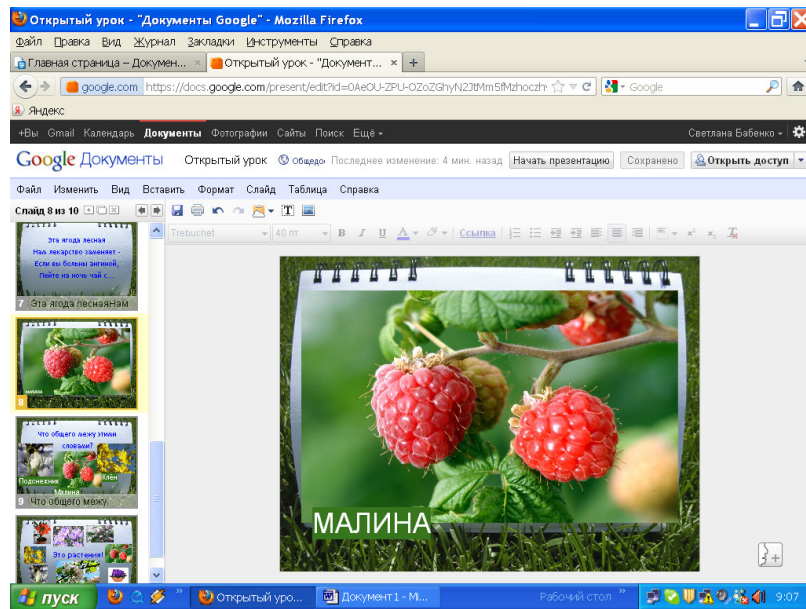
Открытый урок - "Документы Google" - Mozilla Firefox

Файл Правка Вид Журнал Закладки Инструменты Справка

Главная страница – Докумен... × Открытый урок - "Документ... × +

google.com https://docs.google.com/present/edit?id=0AeOU-ZPU-OZoZGhyN2JtMm5fMzhoczh Google

Яндекс

+Вы Gmail Календарь Документы Фотографии Сайты Поиск Ещё • Светлана Бабенко •

Google Документы Открытый урок Общедо Последнее изменение: 4 мин. назад Начать презентацию Сохранено Открыть доступ

Файл Изменить Вид Вставить Формат Слайд Таблица Справка

Слайд 8 из 10

Trebuchet 40 пт B I U A Ссылка

Эта ягода лесная
Нам лекарство заменяет -
Если вы больны зимою,
Пейте на ночь чай с...

7 Эта ягода леснаяНам

малина

8

Что общего межу этими словами?

Подснежник Клён Малина

9 Что общего межу...

Это растения!

МАЛИНА

пуск Открытый уро... Документ1 - Mi... Рабочий стол 9:07